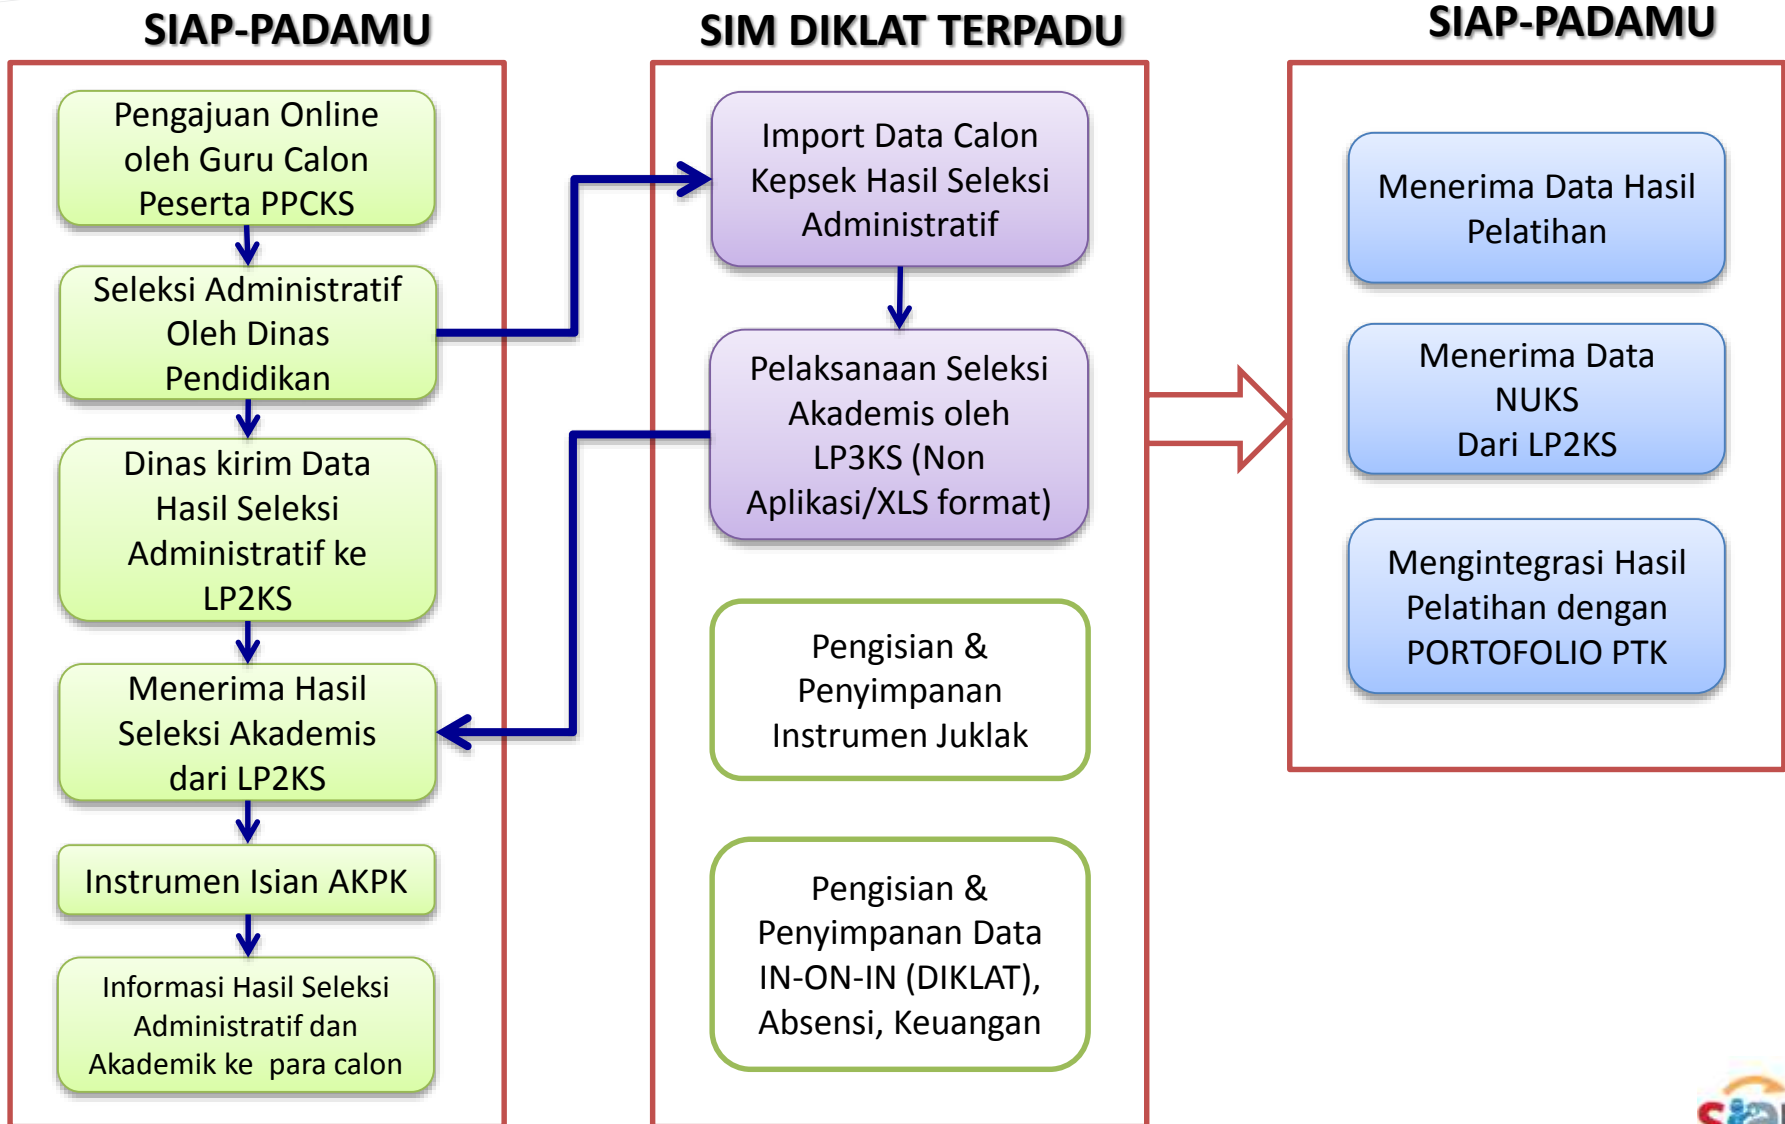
SIAP-PADAMU

Pengajuan Online oleh Guru Calon Peserta PPCKS

Seleksi Administratif Oleh Dinas Pendidikan

Dinas kirim Data Hasil Seleksi Administratif ke LP2KS

Menerima Hasil Seleksi Akademis dari LP2KS

Instrumen Isian AKPK

Informasi Hasil Seleksi Administratif dan Akademik ke para calon

SIM DIKLAT TERPADU

Import Data Calon Kepsek Hasil Seleksi Administratif

Pelaksanaan Seleksi Akademis oleh LP3KS (Non Aplikasi/XLS format)

Pengisian & Penyimpanan Instrumen Juklak

Pengisian & Penyimpanan Data IN-ON-IN (DIKLAT), Absensi, Keuangan

SIAP-PADAMU

Menerima Data Hasil Pelatihan

Menerima Data NUKS Dari LP2KS

Mengintegrasi Hasil Pelatihan dengan PORTOFOLIO PTK